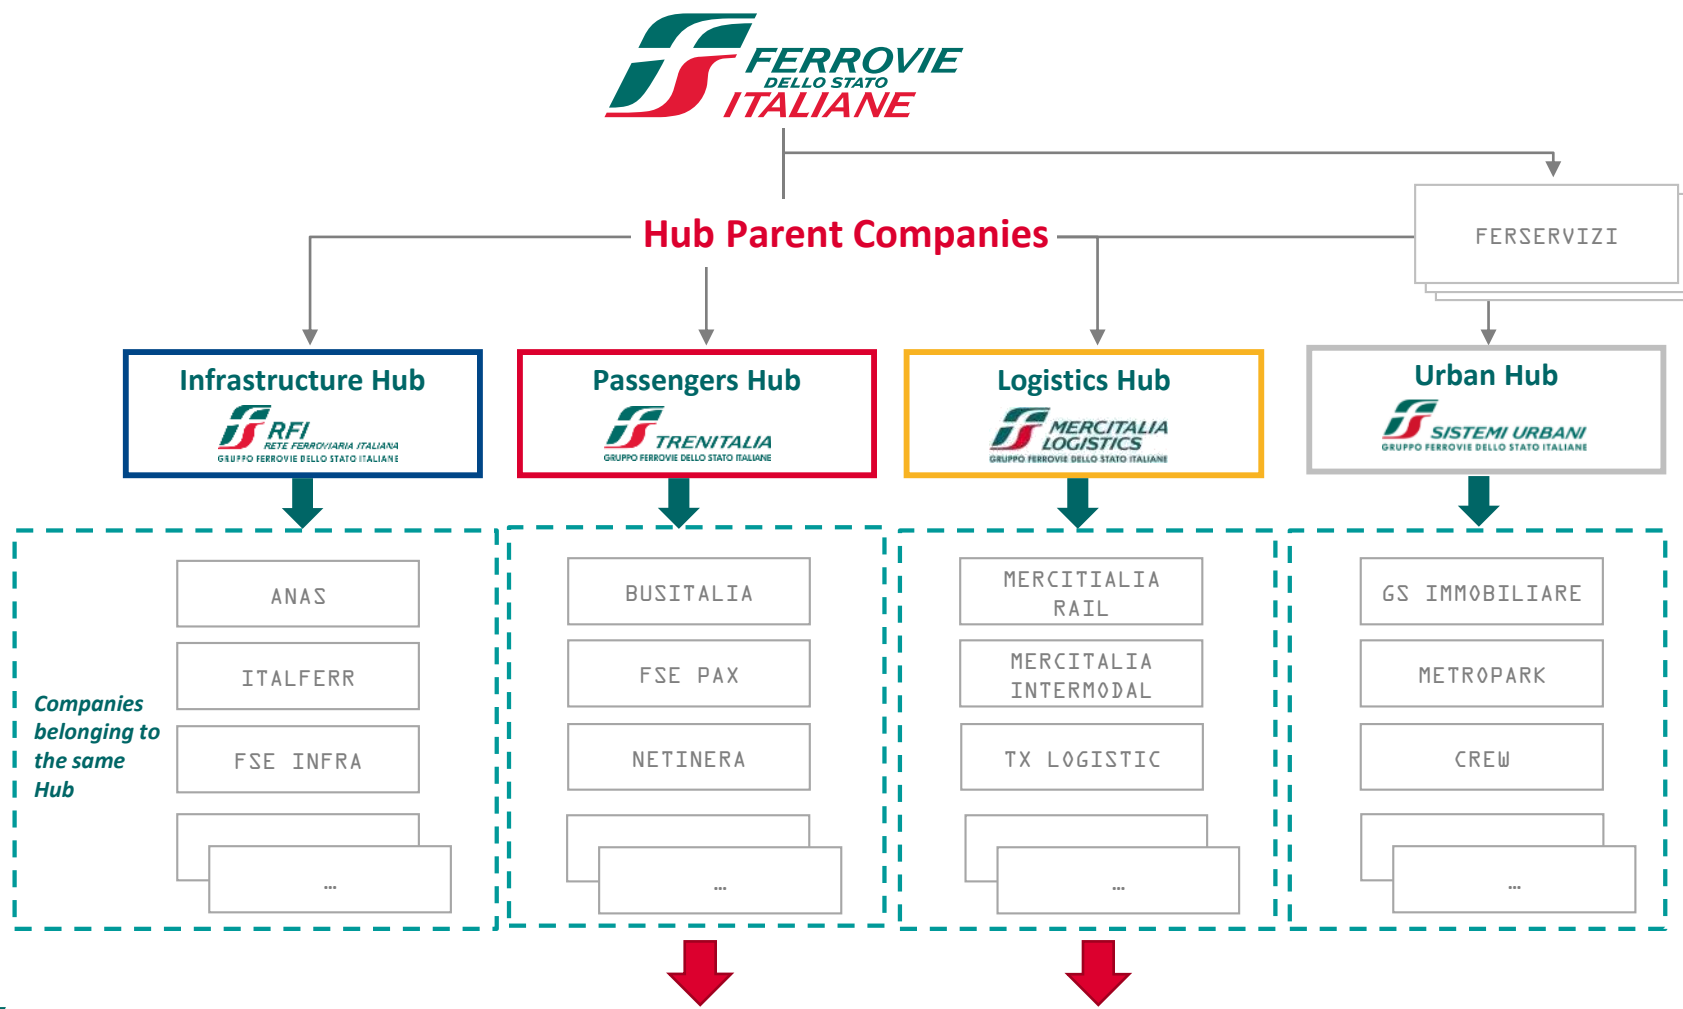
FERROVIE DELLO STATO ITALIANE

Hub Parent Companies

FERSERVIZI

Infrastructure Hub
RFI RETE FERROVIARIA ITALIANA
GRUPPO FERROVIE DELLO STATO ITALIANE

Passengers Hub
TRENITALIA
GRUPPO FERROVIE DELLO STATO ITALIANE

Logistics Hub
MERCITALIA LOGISTICS
GRUPPO FERROVIE DELLO STATO ITALIANE

Urban Hub
SISTEMI URBANI
GRUPPO FERROVIE DELLO STATO ITALIANE

Companies belonging to the same Hub

ANAS
ITALFERR
FSE INFRA
...

BUSITALIA
FSE PAX
NETINERA
...

MERCITALIA RAIL
MERCITALIA INTERMODAL
TX LOGISTIC
...

GS IMMOBILIARE
METROPARK
CREW
...